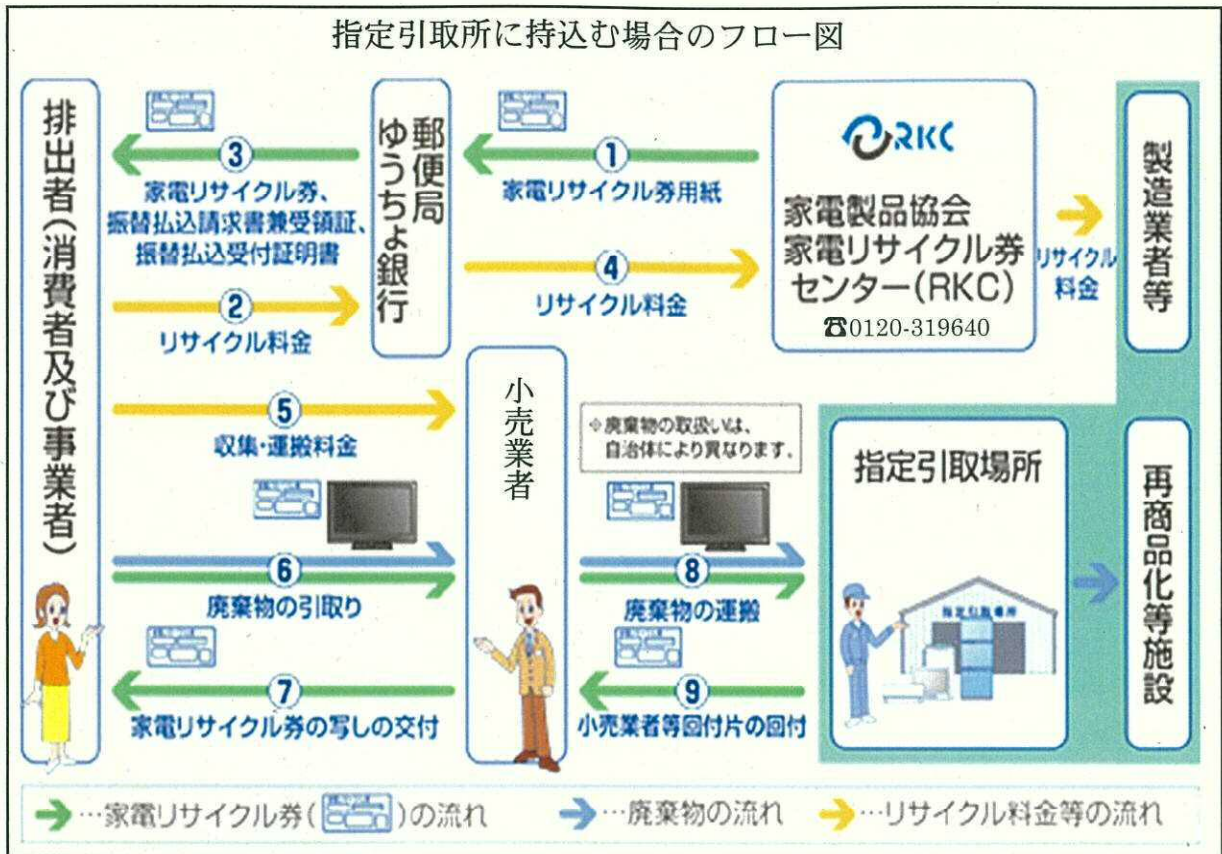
指定引取所に持込む場合のフロー図

排出者（消費者及び事業者）

郵便局ゆうちょ銀行

③
家電リサイクル券、振替払込請求書兼受領証、振替払込受付証明書

②
リサイクル料金

①
家電リサイクル券用紙

④
リサイクル料金

RKC

家電製品協会
家電リサイクル券センター（RKC）
☎0120-319640

リサイクル料金

製造業者等

小売業者

⑤
収集・運搬料金

※廃棄物の取扱いは、自治体により異なります。

指定引取場所

指定引取場所

再商品化等施設

⑥
廃棄物の引取り

⑧
廃棄物の運搬

⑦
家電リサイクル券の写しの交付

⑨
小売業者等回付片の回付

→…家電リサイクル券（　）の流れ　→…廃棄物の流れ　→…リサイクル料金等の流れ